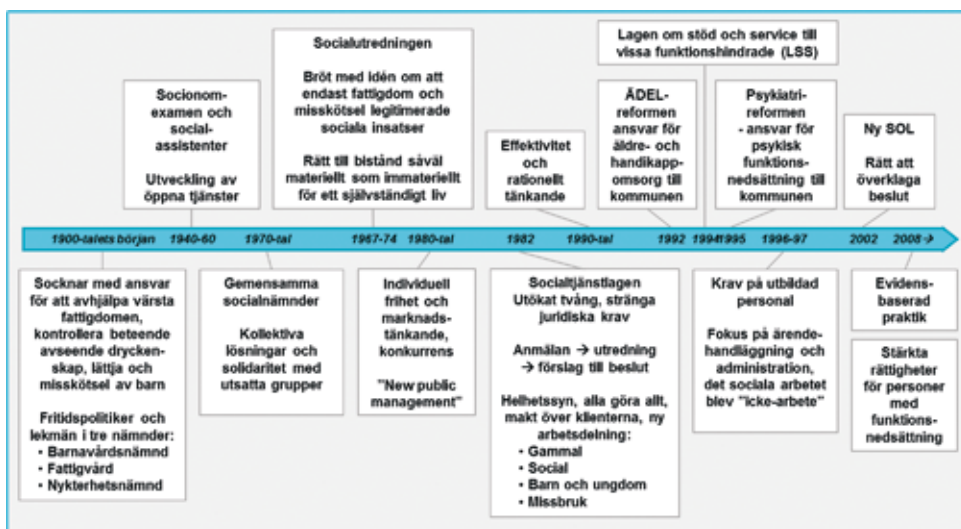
Socionom-examen och social-assistenter

Utveckling av öppna tjänster

Socialutredningen

Bröt med idén om att endast fattigdom och misskötsel legitimerade sociala insatser

Rätt till bistånd såväl materiellt som immateriellt för ett självständigt liv

Effektivitet och rationellt tänkande

Lagen om stöd och service till vissa funktionshindrade (LSS)

ÄDEL-reformen ansvar för äldre- och handikapp-omsorg till kommunen

Psykiatri-reformen - ansvar för psykisk funktions-nedsättning till kommunen

Ny SOL

Rätt att överklaga beslut

1900-talets början 1940-60 1970-tal 1967-74 1980-tal 1982 1990-tal 1992 1994 1995 1996-97 2002 2008 →

Socknar med ansvar för att avhjälpa värsta fattigdomen, kontrollera beteende avseende dryckenskap, lättja och misskötsel av barn

Fritidspolitiker och lekmän i tre nämnder:
• Barnavårdsnämnd
• Fattigvård
• Nykterhetsnämnd

Gemensamma socialnämnder

Kollektiva lösningar och solidaritet med utsatta grupper

Individuell frihet och marknads-tänkande, konkurrens

"New public management"

Socialtjänstlagen
Utökat tvång, stränga juridiska krav

Anmälan → utredning → förslag till beslut

Helhetssyn, alla göra allt, makt över klienterna, ny arbetsdelning:
• Gammal
• Social
• Barn och ungdom
• Missbruk

Krav på utbildad personal

Fokus på ärende-handläggning och administration, det sociala arbetet blev "icke-arbete"

Evidens-baserad praktik

Stärkta rättigheter för personer med funktions-nedsättning